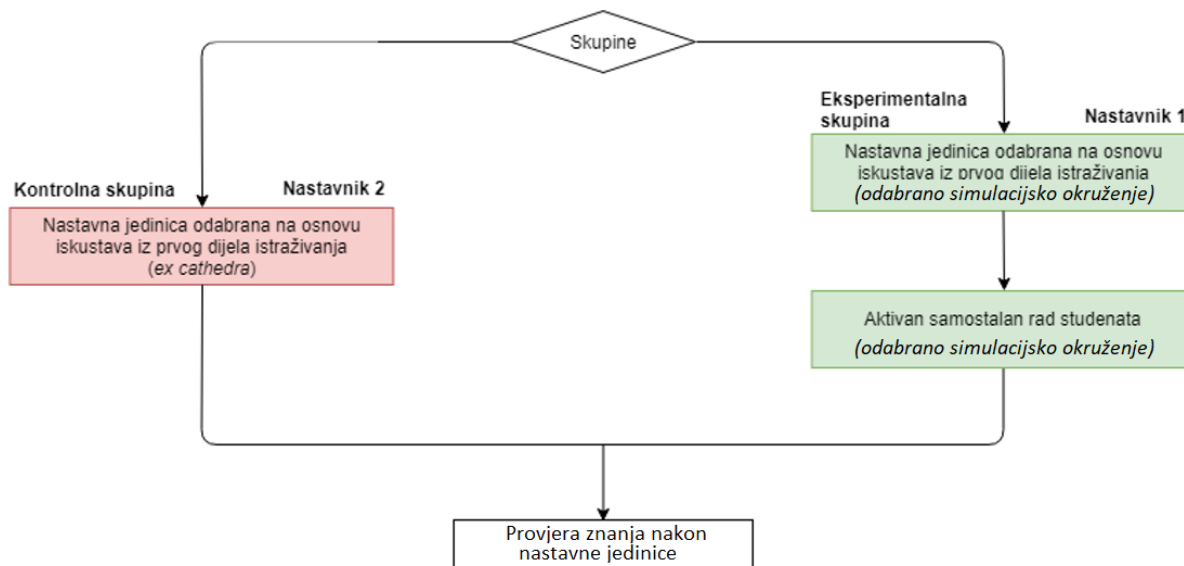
Skupine

Kontrolna skupina

Nastavnik 2

Nastavna jedinica odabrana na osnovu iskustava iz prvog dijela istraživanja (*ex cathedra*)

Eksperimentalna skupina

Nastavnik 1

Nastavna jedinica odabrana na osnovu iskustava iz prvog dijela istraživanja *(odabrano simulacijsko okruženje)*

Aktivan samostalan rad studenata *(odabrano simulacijsko okruženje)*

Provjera znanja nakon nastavne jedinice